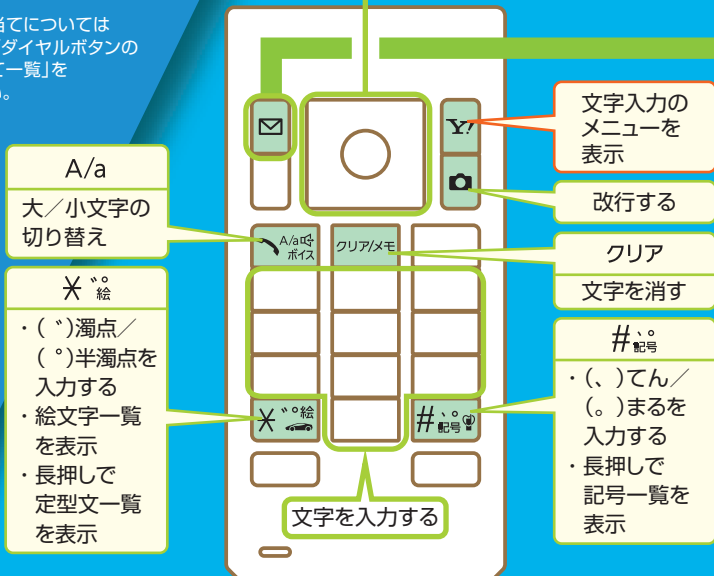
当てについては
ダイヤルボタンの
て一覧」を
。

A/a
大／小文字の
切り替え

$\divideontimes$ ゛゜絵
・（゛）濁点／
（゜）半濁点を
入力する
・絵文字一覧
を表示
・長押しで
定型文一覧
を表示

A/a ボイス
クリア/メモ
$\divideontimes$ ゛゜絵
#、。記号

文字入力の
メニューを
表示

改行する

クリア
文字を消す

#、。記号
・（、）てん／
（。）まるを
入力する
・長押しで
記号一覧を
表示

文字を入力する